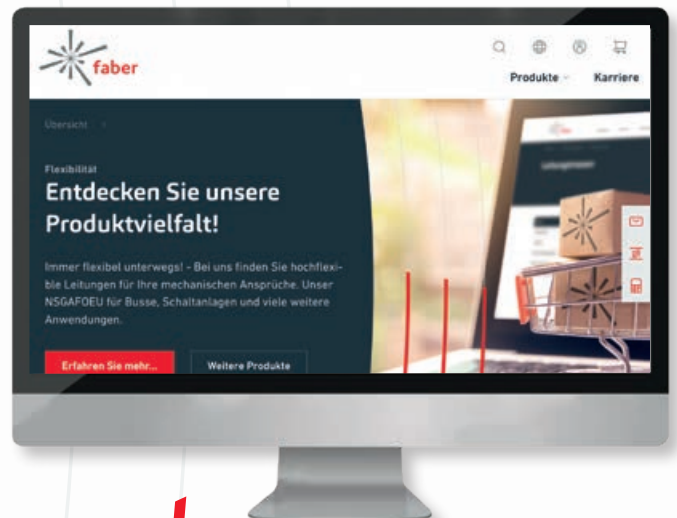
faber

Produkte Karriere

Übersicht

Flexibilität

Entdecken Sie unsere Produktvielfalt!

Immer flexibel unterwegs! - Bei uns finden Sie hochflexible Leitungen für Ihre mechanischen Ansprüche. Unser NSGAFOEU für Busse, Schaltanlagen und viele weitere Anwendungen.

Erfahren Sie mehr...

Weitere Produkte